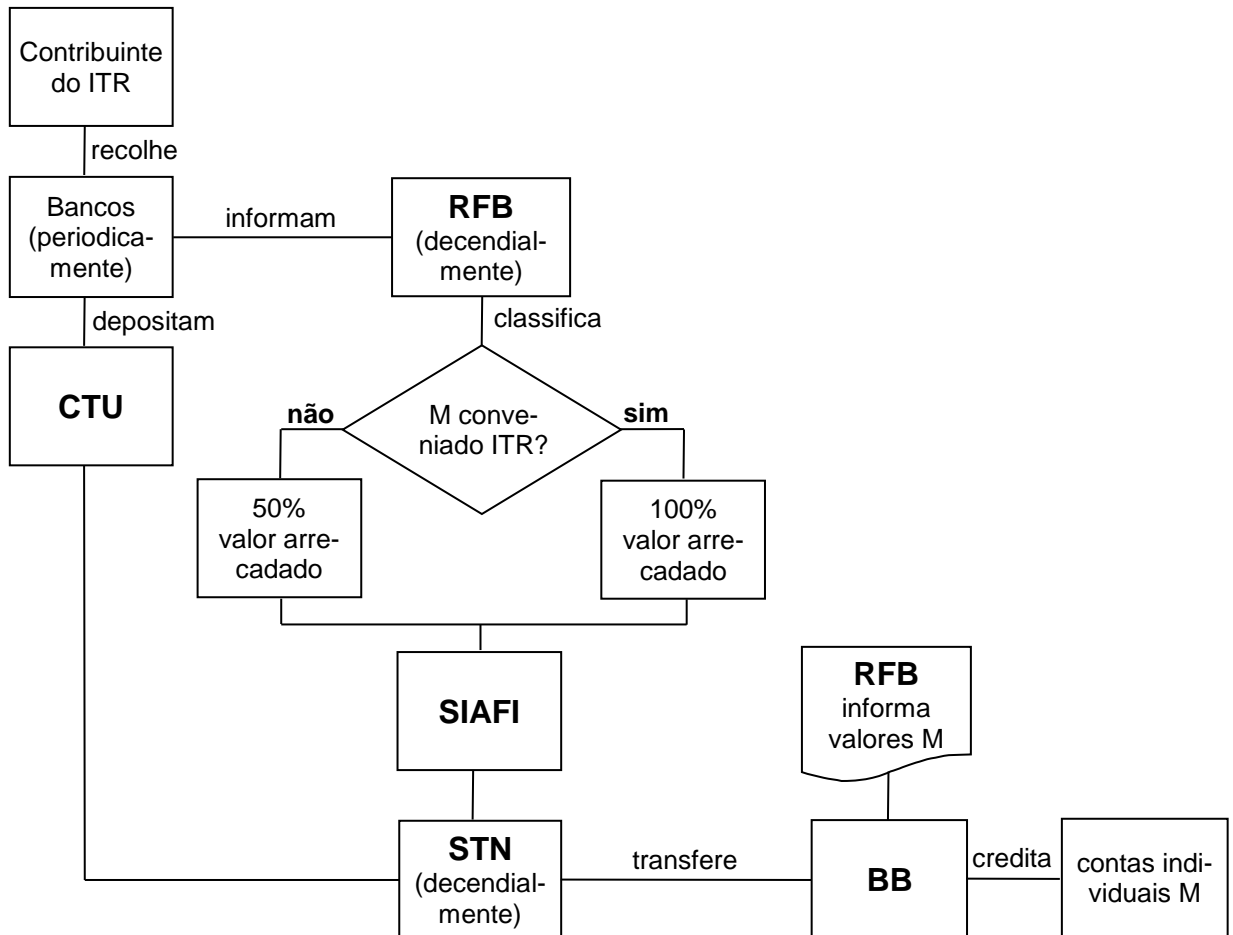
Contribuinte do ITR

recolhe

Bancos (periodicamente)

informam

**RFB** (decendialmente)

depositam

classifica

**CTU**

**não**

M conveniado ITR?

**sim**

50% valor arrecadado

100% valor arrecadado

**SIAFI**

**RFB** informa valores M

**STN** (decendialmente)

transfere

**BB**

credita

contas individuais M